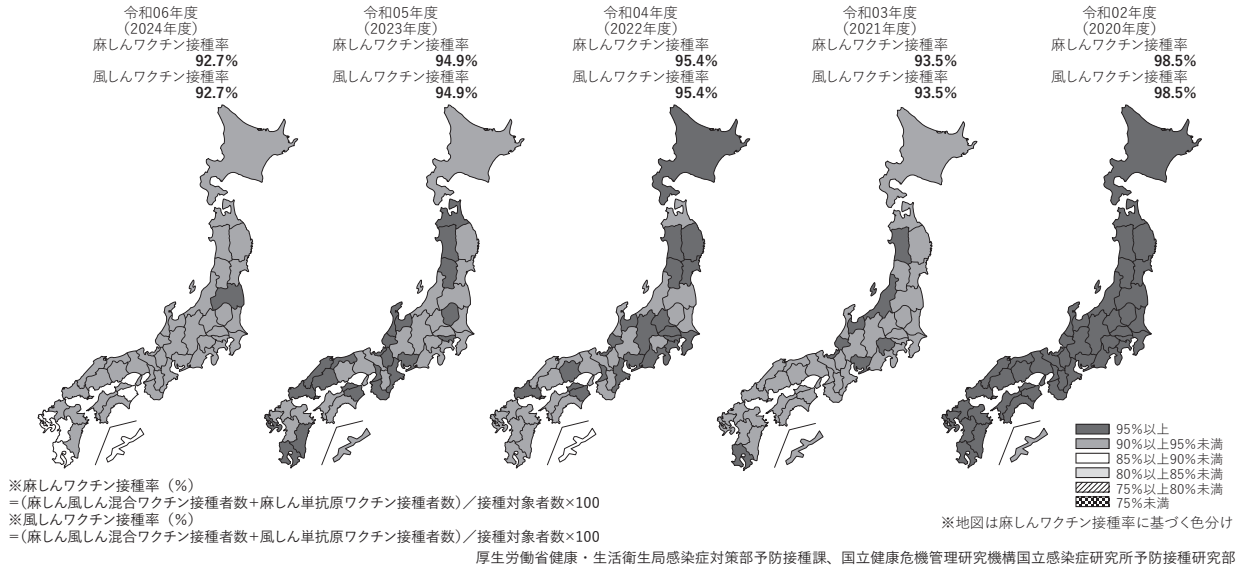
令和06年度
（2024年度）
麻しんワクチン接種率
92.7%
風しんワクチン接種率
92.7%

令和05年度
（2023年度）
麻しんワクチン接種率
94.9%
風しんワクチン接種率
94.9%

令和04年度
（2022年度）
麻しんワクチン接種率
95.4%
風しんワクチン接種率
95.4%

令和03年度
（2021年度）
麻しんワクチン接種率
93.5%
風しんワクチン接種率
93.5%

令和02年度
（2020年度）
麻しんワクチン接種率
98.5%
風しんワクチン接種率
98.5%

95%以上
90%以上95%未満
85%以上90%未満
80%以上85%未満
75%以上80%未満
75%未満

※地図は麻しんワクチン接種率に基づく色分け

※麻しんワクチン接種率（%）
=（麻しん風しん混合ワクチン接種者数+麻しん単抗原ワクチン接種者数）／接種対象者数×100
※風しんワクチン接種率（%）
=（麻しん風しん混合ワクチン接種者数+風しん単抗原ワクチン接種者数）／接種対象者数×100

厚生労働省健康・生活衛生局感染症対策部予防接種課、国立健康危機管理研究機構国立感染症研究所予防接種研究部